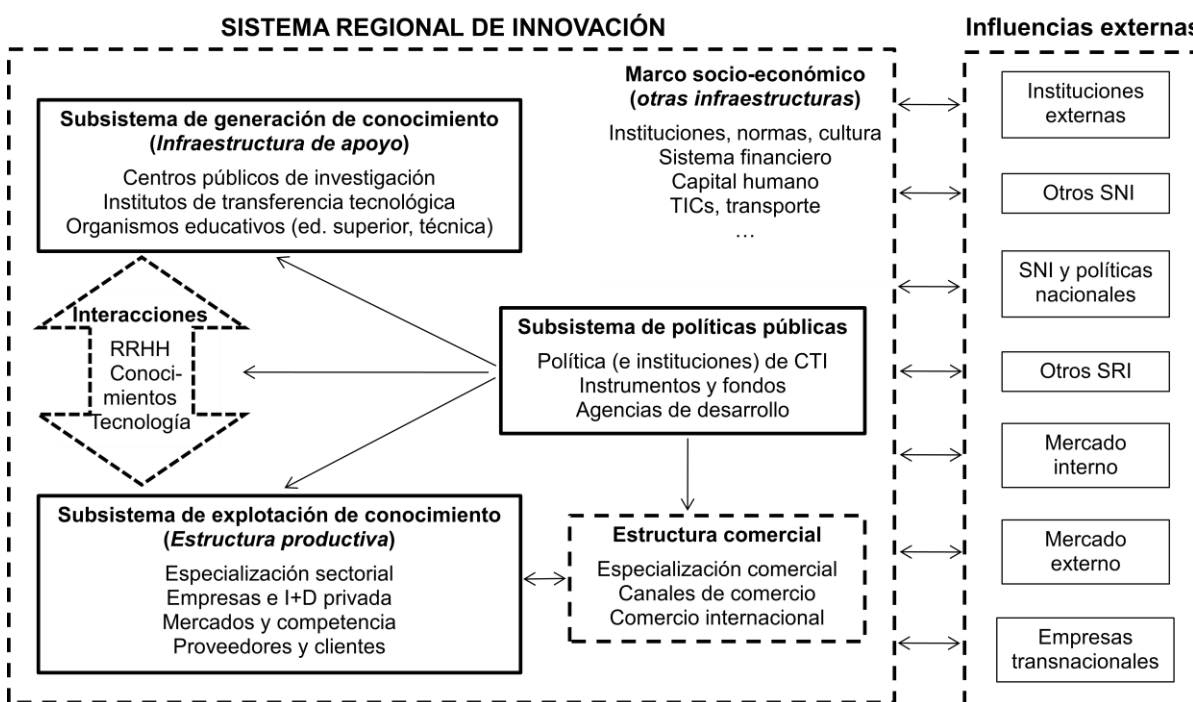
SISTEMA REGIONAL DE INNOVACIÓN

Influencias externas

Marco socio-económico (*otras infraestructuras*)
Instituciones, normas, cultura
Sistema financiero
Capital humano
TICs, transporte
…

Subsistema de generación de conocimiento (*Infraestructura de apoyo*)
Centros públicos de investigación
Institutos de transferencia tecnológica
Organismos educativos (ed. superior, técnica)

Interacciones
RRHH
Conocimientos
Tecnología

Subsistema de políticas públicas
Política (e instituciones) de CTI
Instrumentos y fondos
Agencias de desarrollo

Subsistema de explotación de conocimiento (*Estructura productiva*)
Especialización sectorial
Empresas e I+D privada
Mercados y competencia
Proveedores y clientes

Estructura comercial
Especialización comercial
Canales de comercio
Comercio internacional

Instituciones externas

Otros SNI

SNI y políticas nacionales

Otros SRI

Mercado interno

Mercado externo

Empresas transnacionales